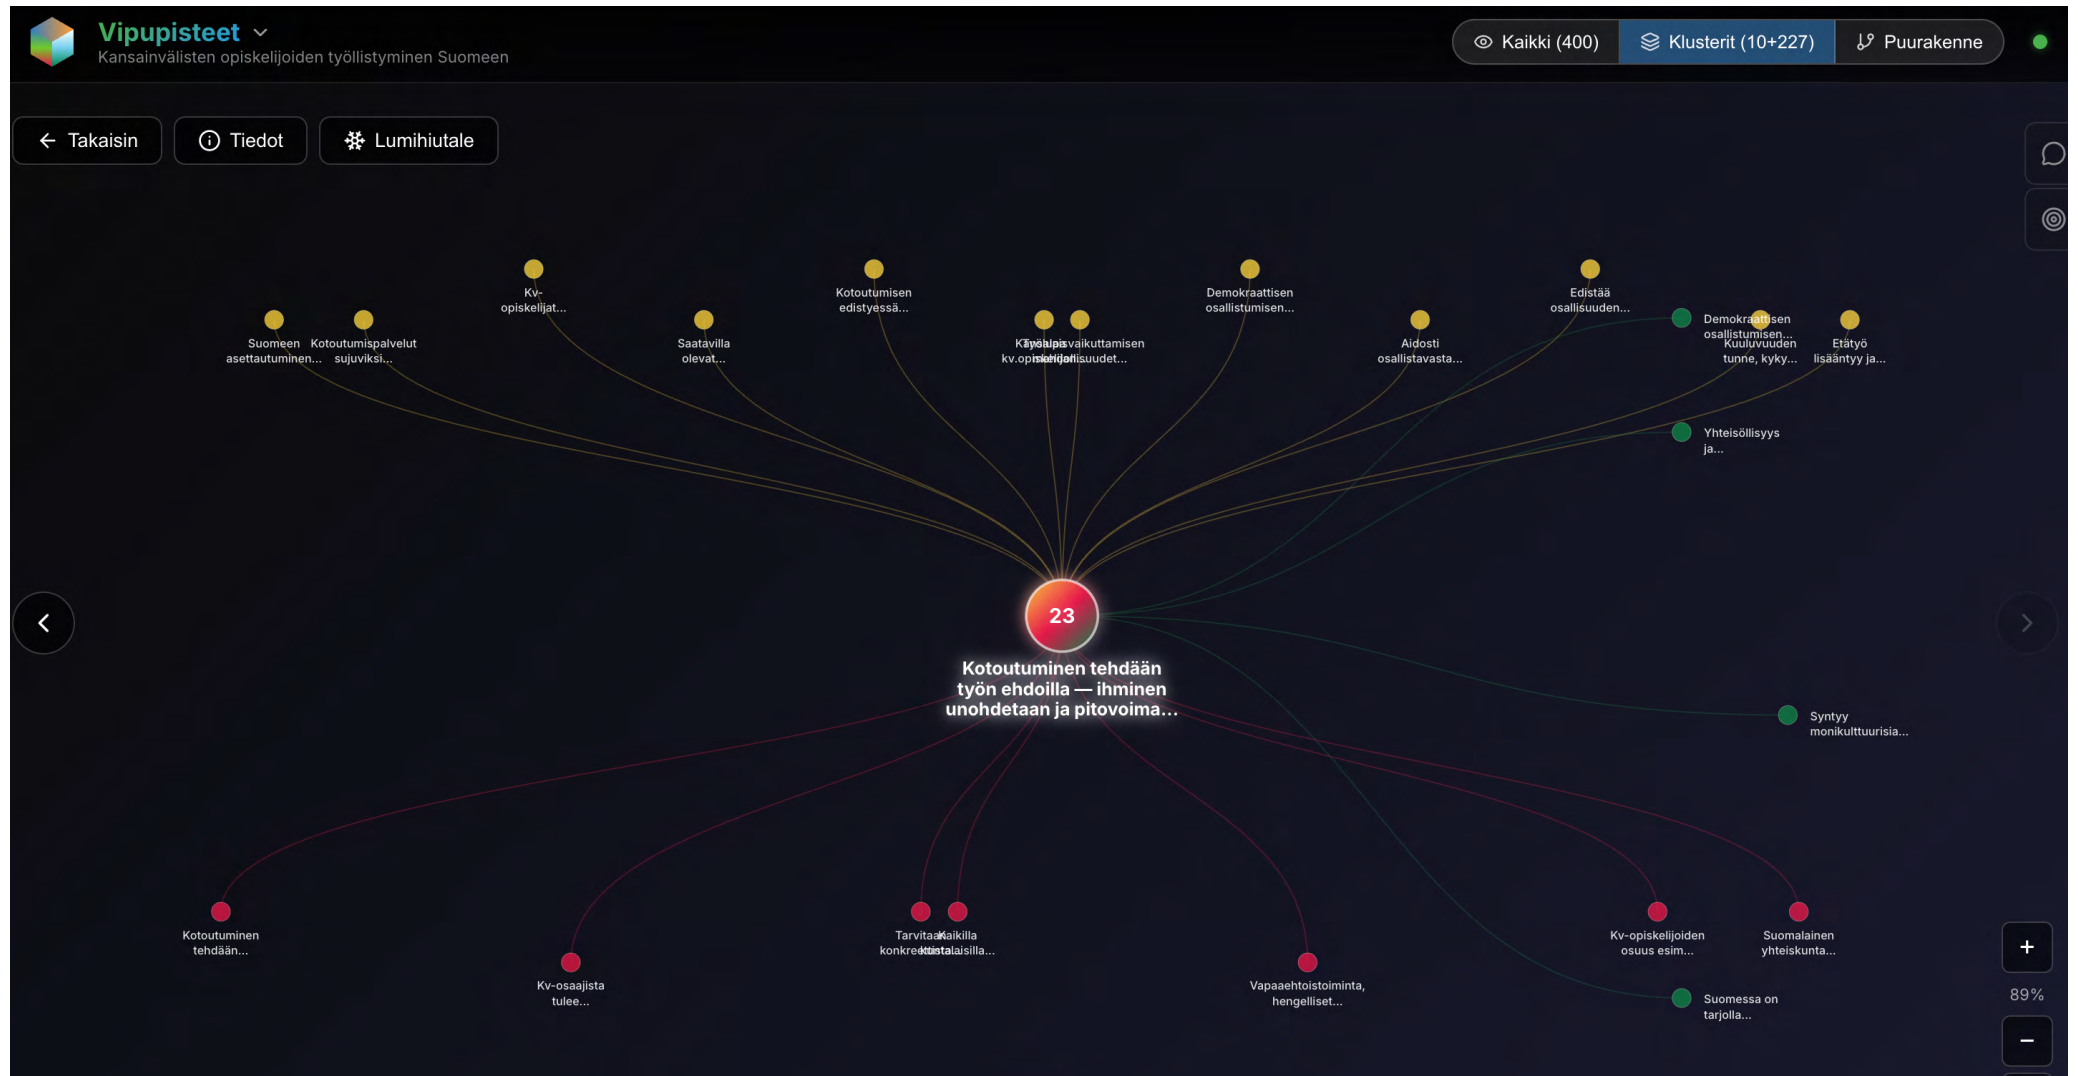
Vipupisteet
Kansainvälisten opiskelijoiden työllistyminen Suomeen

Kaikki (400)
Klusterit (10+227)
Puurakenne

Takaisin
Tiedot
Lumihiutale

Kv-opiskelijat...
Kotoutumisen edistyessä...
Demokraattisen osallistumisen...
Edistää osallisuuden...
Suomeen asettautuminen...
Kotoutumispalvelut sujuviksi...
Saatavilla olevat...
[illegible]
Aidosti osallistavasta...
Demokraattisen osallistumisen...
Kuuluvuuden tunne, kyky...
Etätyö lisääntyy ja...
Yhteisöllisyys ja...

23
Kotoutuminen tehdään työn ehdoilla — ihminen unohdetaan ja pitovoima...

Syntyy monikulttuurisia...
Kotoutuminen tehdään...
Kv-osaajista tulee...
Tarvitaan konkreettista...
Kaikilla kansalaisilla...
Vapaaehtoistoiminta, hengelliset...
Kv-opiskelijoiden osuus esim...
Suomalainen yhteiskunta...
Suomessa on tarjolla...

+
89%
−